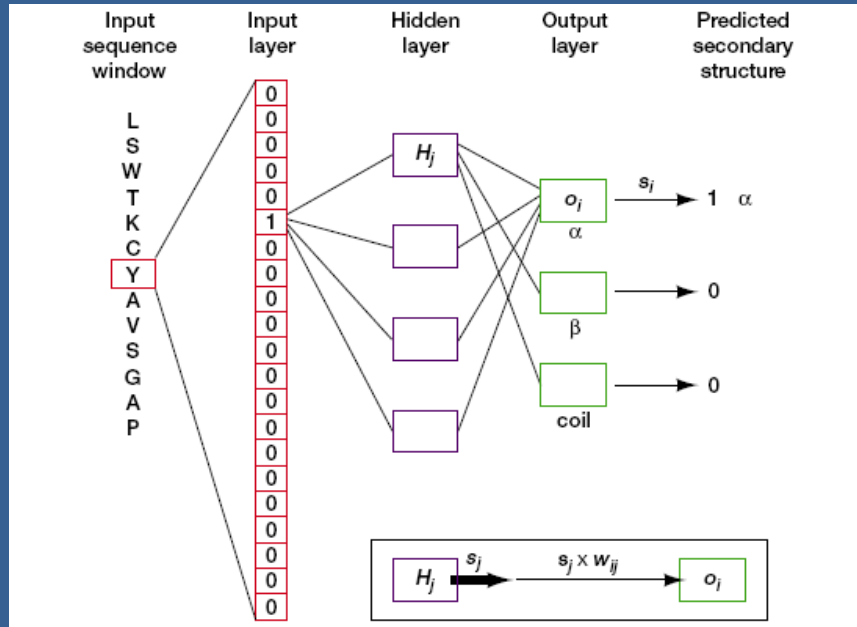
Input sequence window

Input layer

Hidden layer

Output layer

Predicted secondary structure

L
S
W
T
K
C
Y
A
V
S
G
A
P

0
0
0
0
0
1
0
0
0
0
0
0
0
0
0
0
0
0
0
0

$H_j$

$o_i$
α

β

coil

$s_i$

1 α

0

0

$H_j$ $s_j$ $s_j \times w_{ij}$ $o_i$